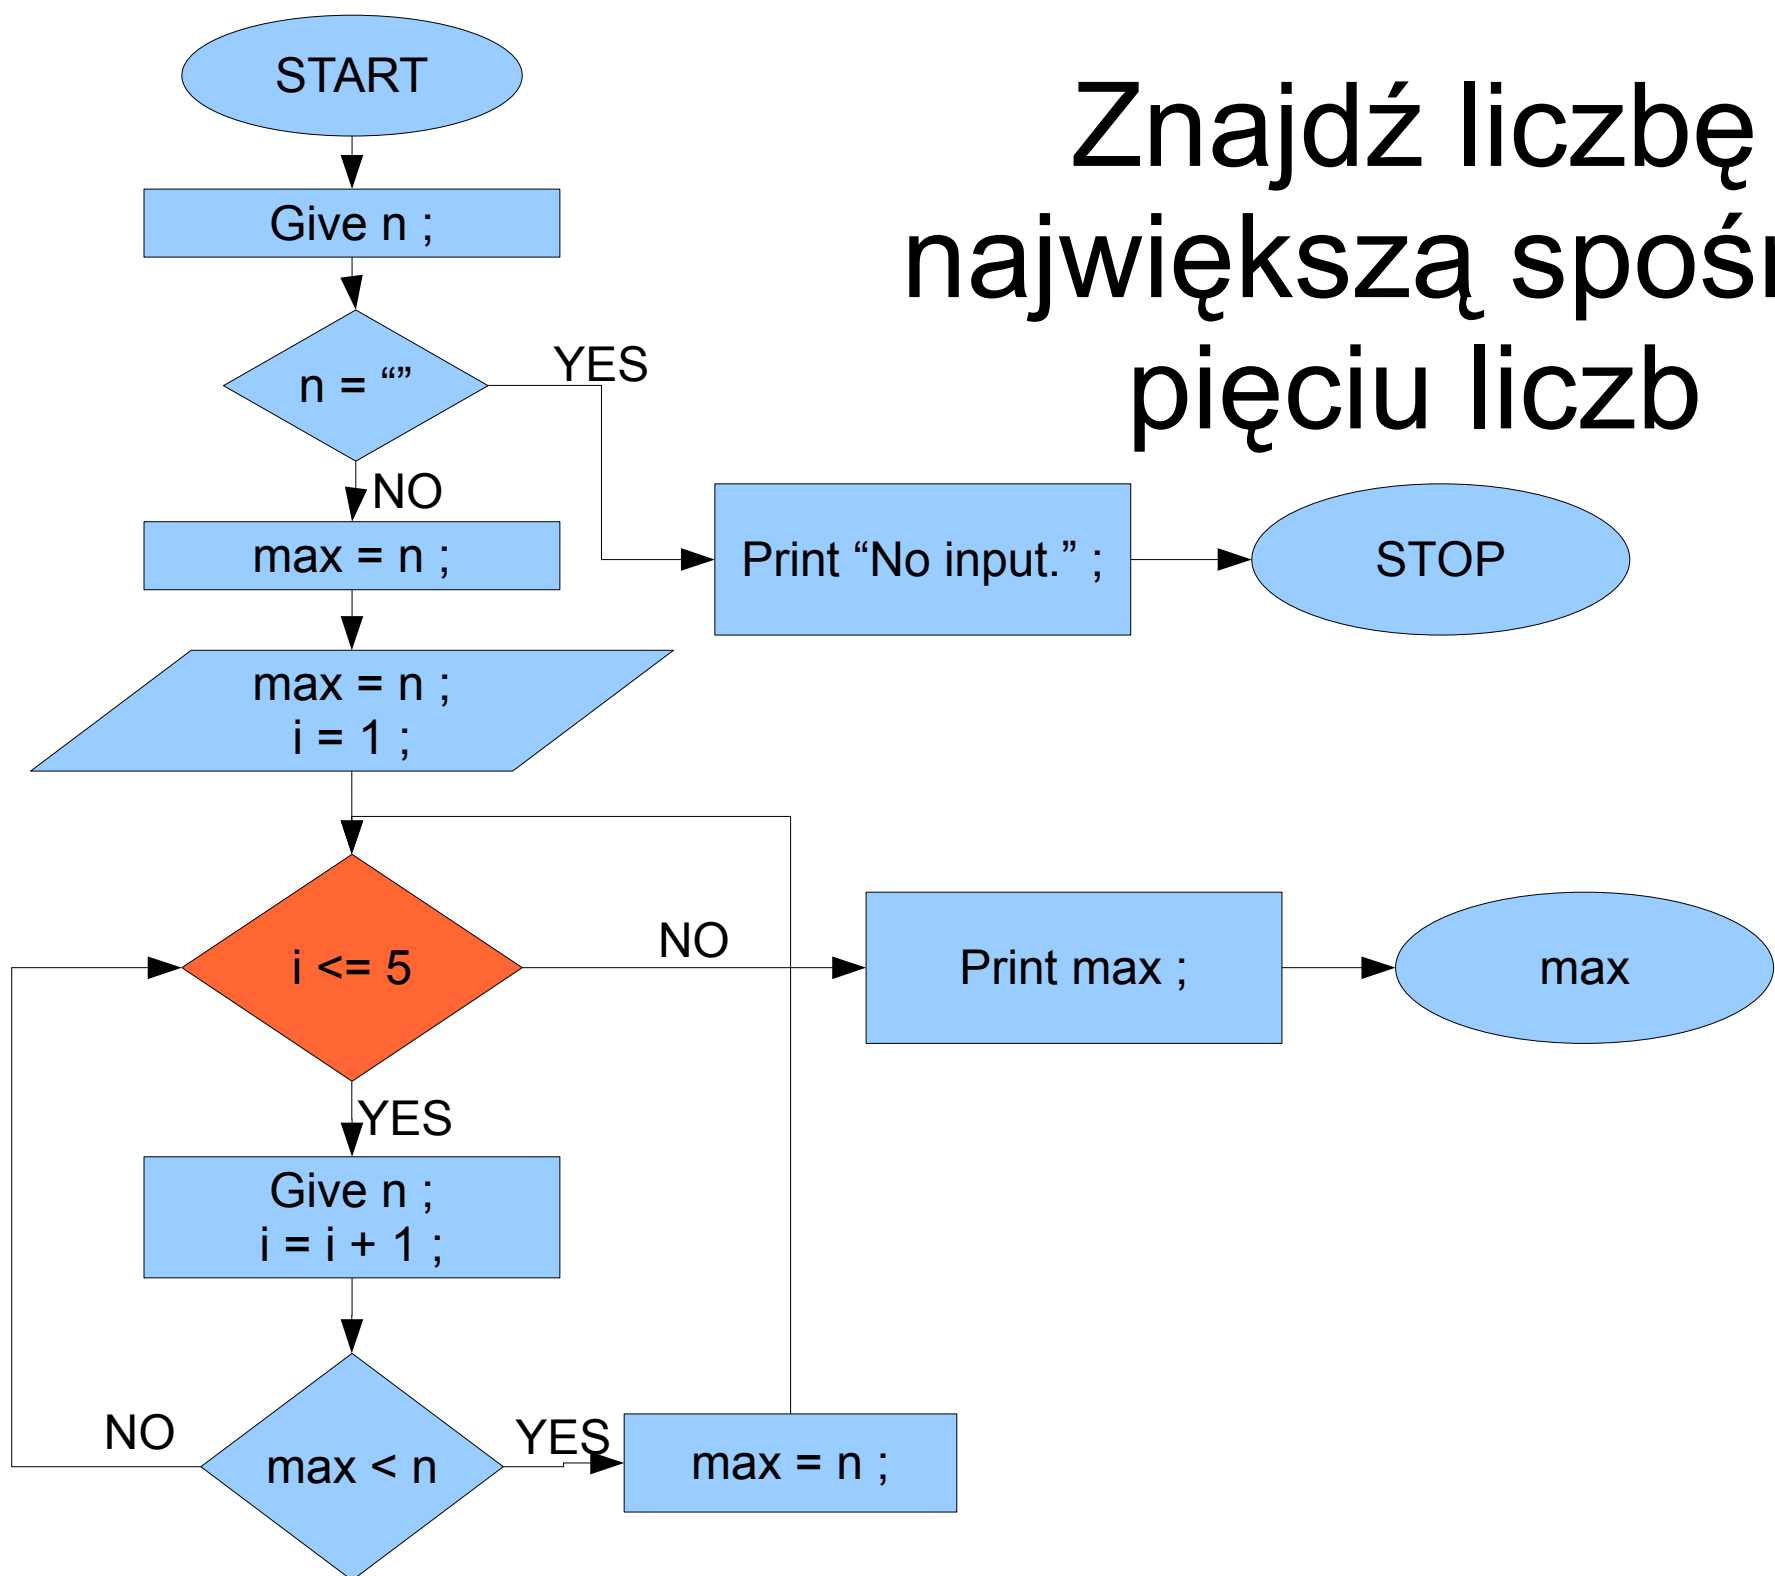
Znajdź liczbę największą spośr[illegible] pięciu liczb

START

Give n ;

n = “”

YES

NO

Print “No input.” ;

STOP

max = n ;

max = n ;
i = 1 ;

i <= 5

NO

Print max ;

max

YES

Give n ;
i = i + 1 ;

NO

max < n

YES

max = n ;